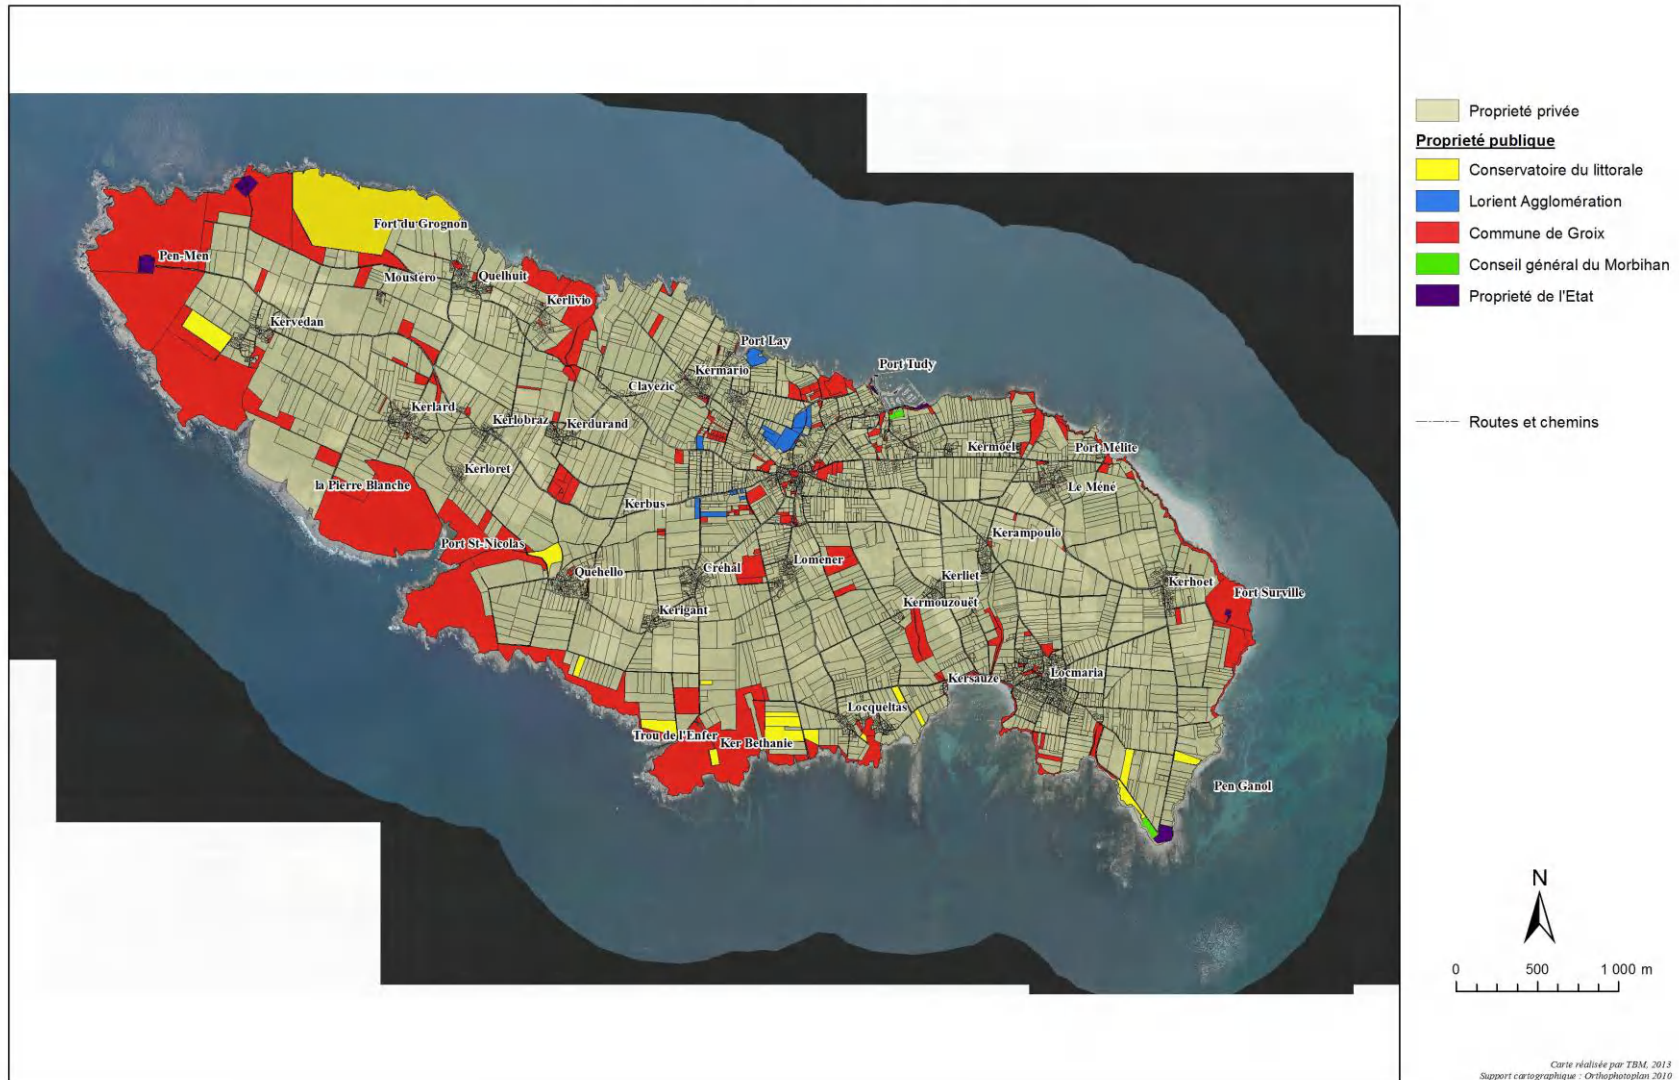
Proprieté privée

Proprieté publique

Conservatoire du littorale

Lorient Agglomération

Commune de Groix

Conseil général du Morbihan

Proprieté de l'Etat

Routes et chemins

Fort du Grognon
Pen-Men
Moustéro
Quelhuit
Kerlivio
Kervedan
Port Lay
Port Tudy
Kermario
Clayezic
Kerlard
Kerlobraz
Kerdurand
Kermoël
Port Mélite
Kerloret
la Pierre Blanche
Le Mene
Kerbus
Port St-Nicolas
Kerampoulo
Quehello
Créhal
Lomener
Kerliet
Kerhoet
Fort Surville
Kerigant
Kermouzouët
Locmaria
Kersauze
Locqueltas
Trou de l'Enfer
Ker Bethanie
Pen Ganol

N

0
500
1 000 m

Carte réalisée par TBM, 2013
Support cartographique : Orthophotoplan 2010